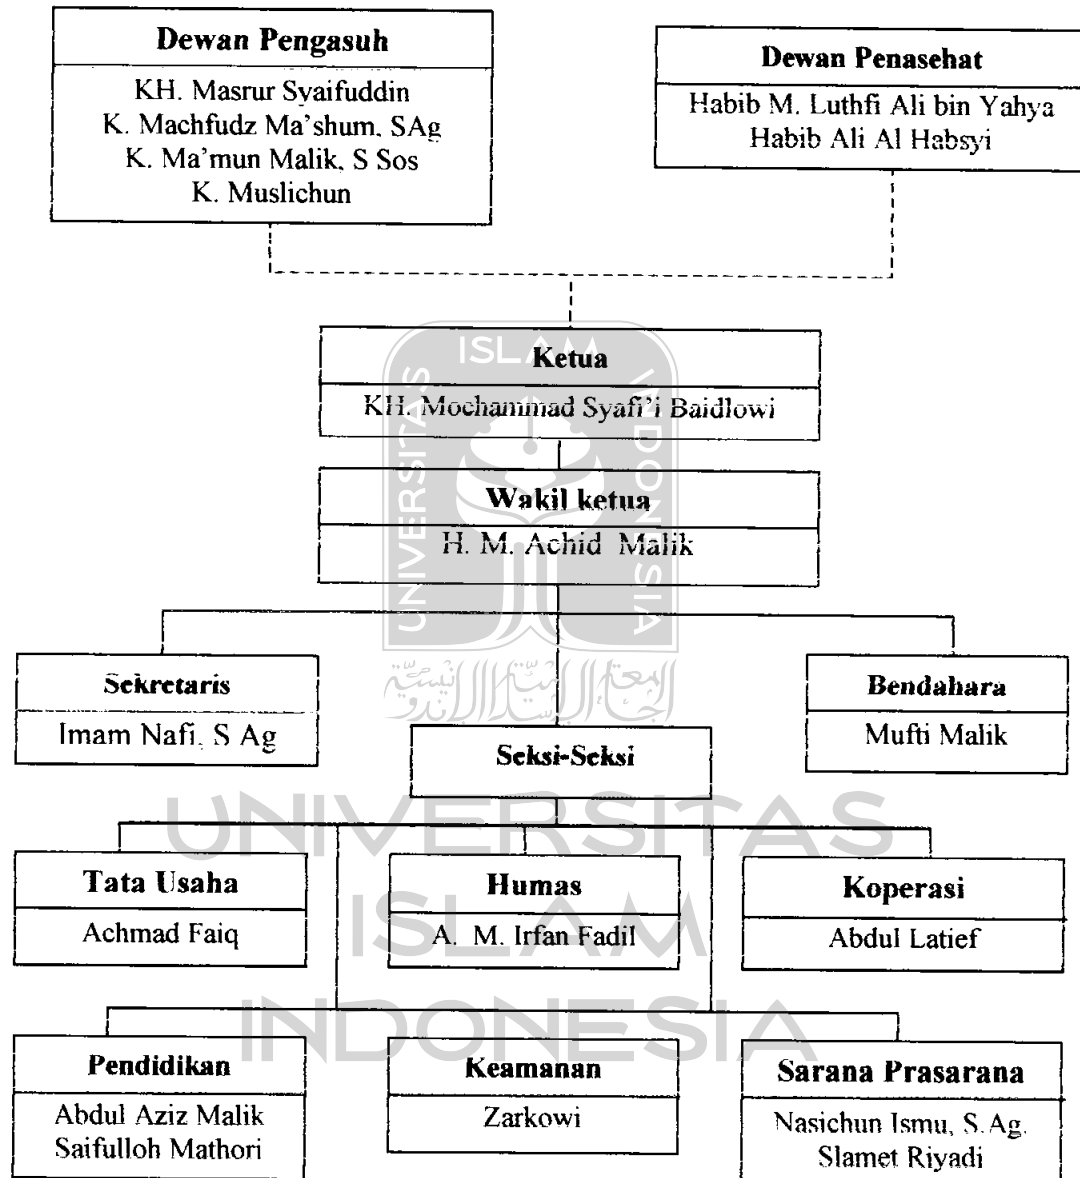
Dewan Pengasuh
KH. Masrur Syaifuddin
K. Machfudz Ma'shum, SAg
K. Ma'mun Malik, S Sos
K. Muslichun

Dewan Penasehat
Habib M. Luthfi Ali bin Yahya
Habib Ali Al Habsyi

Ketua
KH. Mochammad Syafi'i Baidlowi

Wakil ketua
H. M. Achid Malik

Sekretaris
Imam Nafi, S Ag

Bendahara
Mufti Malik

Seksi-Seksi

Tata Usaha
Achmad Faiq

Humas
A. M. Irfan Fadil

Koperasi
Abdul Latief

Pendidikan
Abdul Aziz Malik
Saifulloh Mathori

Keamanan
Zarkowi

Sarana Prasarana
Nasichun Ismu, S.Ag.
Slamet Riyadi

ISLAM
UNIVERSITAS
INDONESIA
UNIVERSITAS
ISLAM
INDONESIA